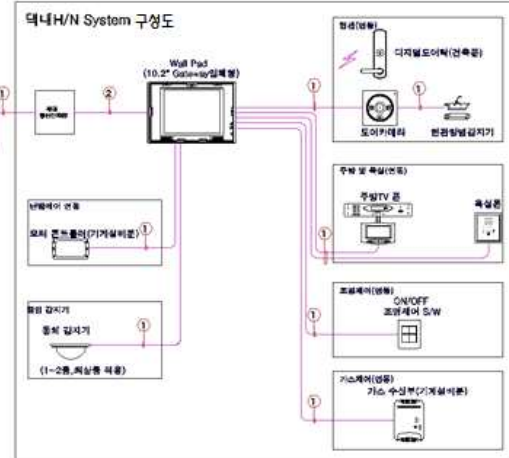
댁내H/N System 구성도

Wall Pad
(10.2" Gateway일체형)

①

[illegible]

②

현관(별동)

디지털도어락(건축공)

도어카메라

현관방범감지기

①

①

주방 및 욕실(연동)

주방TV 폰

욕실폰

①

난방제어 연동

온도 콘트롤러(기계설비분)

①

조명제어(별동)

ON/OFF
조명제어 S/W

①

동체 감지기

동체 감지기

①

(1~2층,최상층 적용)

가스제어(별동)

가스 수신부(기계설비분)

①